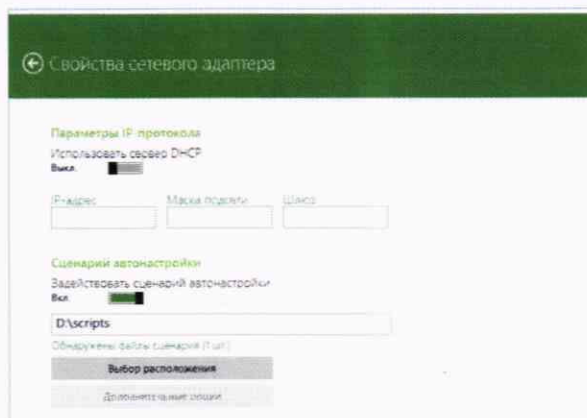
Свойства сетевого адаптера

Параметры IP протокола
Использовать сервер DHCP
Выкл.

IP-адрес
Маска подсети
Шлюз

Сценарий автонастройки
Задействовать сценарий автонастройки
Вкл.

D:\scripts

Обнаружены файлы сценария (1 шт.)

Выбор расположения

Дополнительные опции